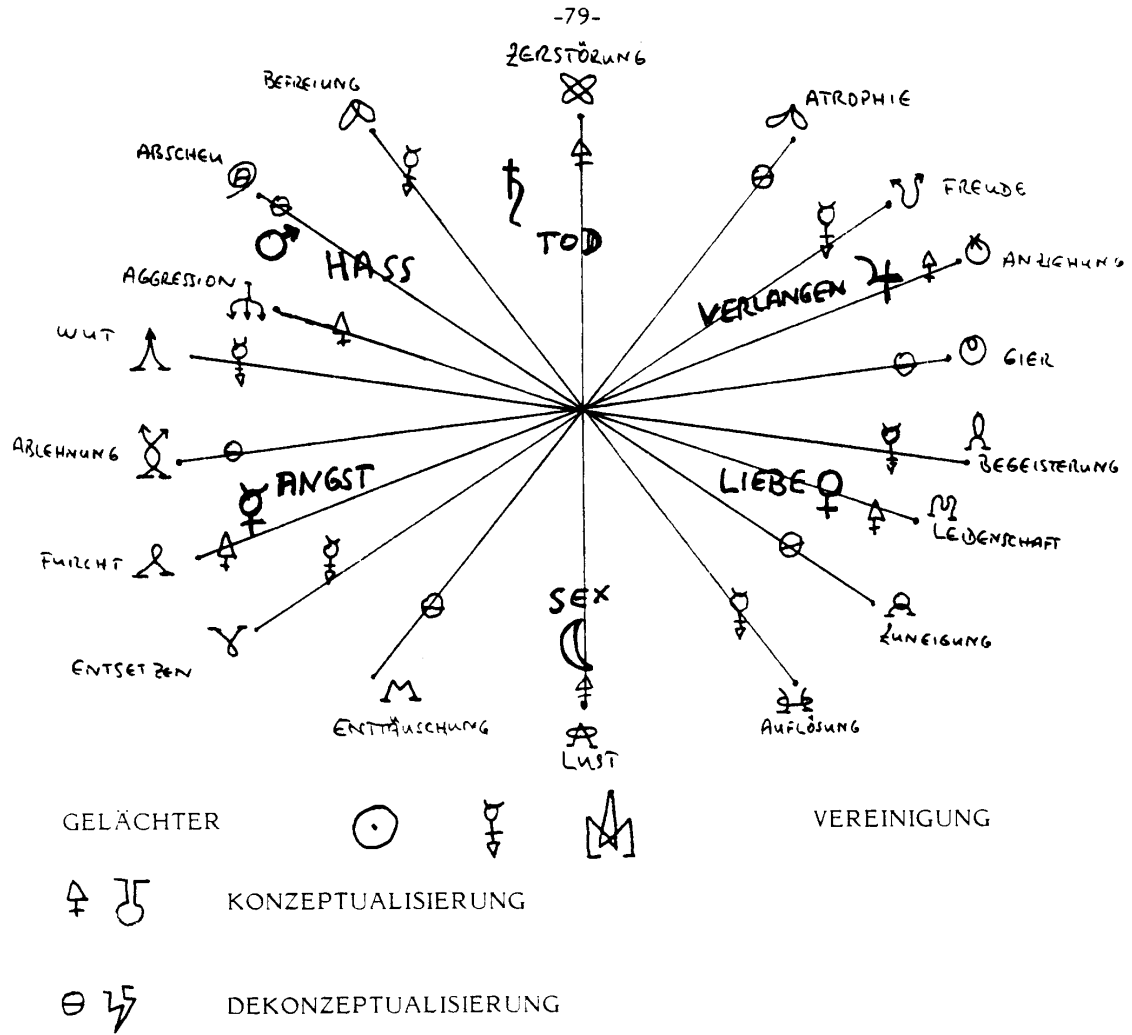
-79-

ZERSTÖRUNG

BEFREIUNG

ATROPHIE

ABSCHEU

FREUDE

TOD

HASS

ANZIEHUNG

AGGRESSION

VERLANGEN

WUT

GIER

ABLEHNUNG

BEGEISTERUNG

ANGST

LIEBE

LEIDENSCHAFT

FURCHT

SEX

ZUNEIGUNG

ENTSETZEN

ENTTÄUSCHUNG

AUFLÖSUNG

LUST

GELÄCHTER

VEREINIGUNG

KONZEPTUALISIERUNG

DEKONZEPTUALISIERUNG